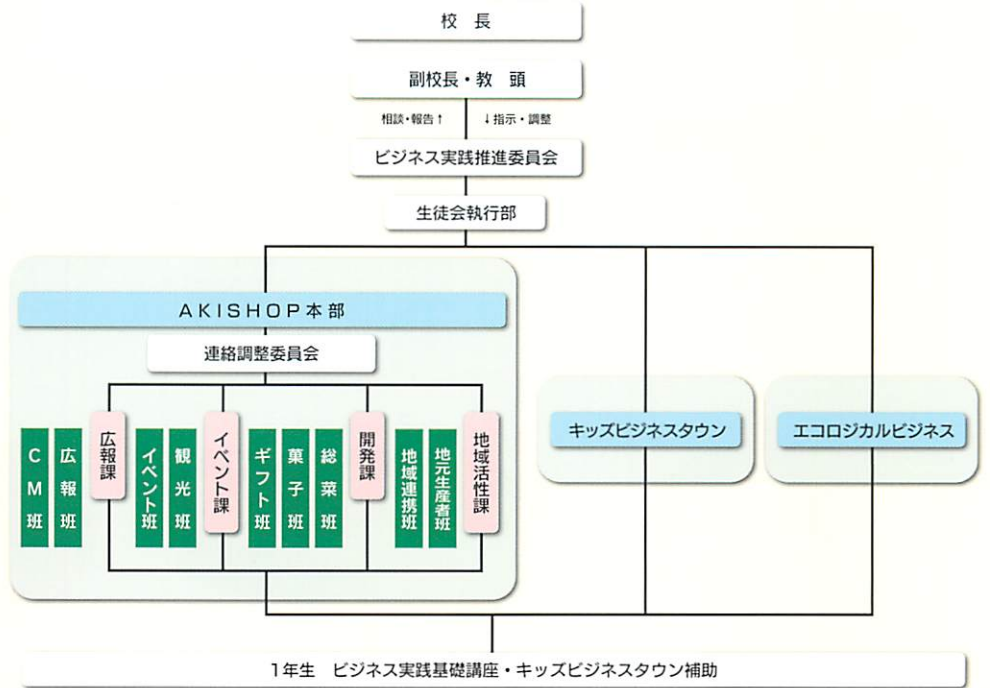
校長

副校長・教頭

相談・報告↑　↓指示・調整

ビジネス実践推進委員会

生徒会執行部

AKISHOP本部

連絡調整委員会

広報課

CM班

広報班

イベント課

イベント班

観光班

ギフト班

菓子班

総菜班

開発課

地域活性課

地域連携班

地元生産者班

キッズビジネスタウン

エコロジカルビジネス

1年生　ビジネス実践基礎講座・キッズビジネスタウン補助